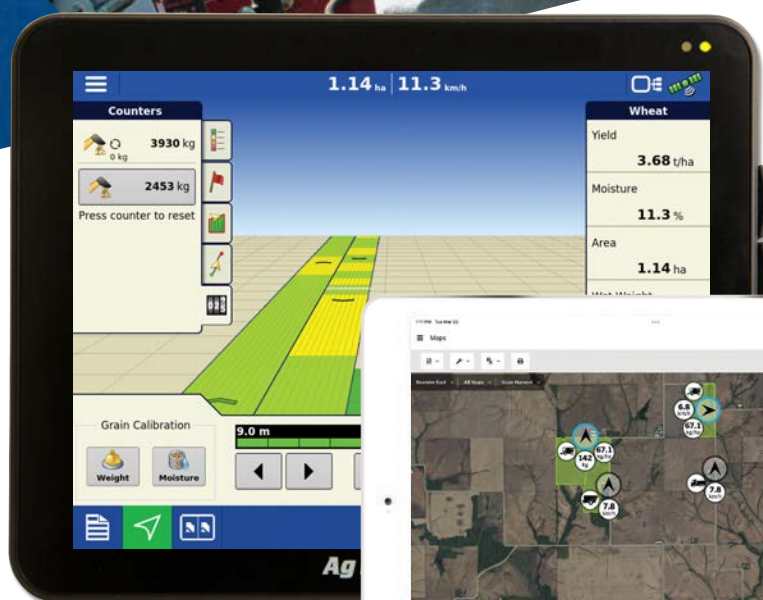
1.14 ha | 11.3 km/h

Counters

0 kg

3930 kg

2453 kg

Press counter to reset

Wheat

Yield

3.68 t/ha

Moisture

11.3 %

Area

1.14 ha

Grain Calibration

Weight

Moisture

9.0 m

Maps

6.8 km/h

67.1 kg/ha

142 kg

7.8 km/h

7.8 km/h

Ag